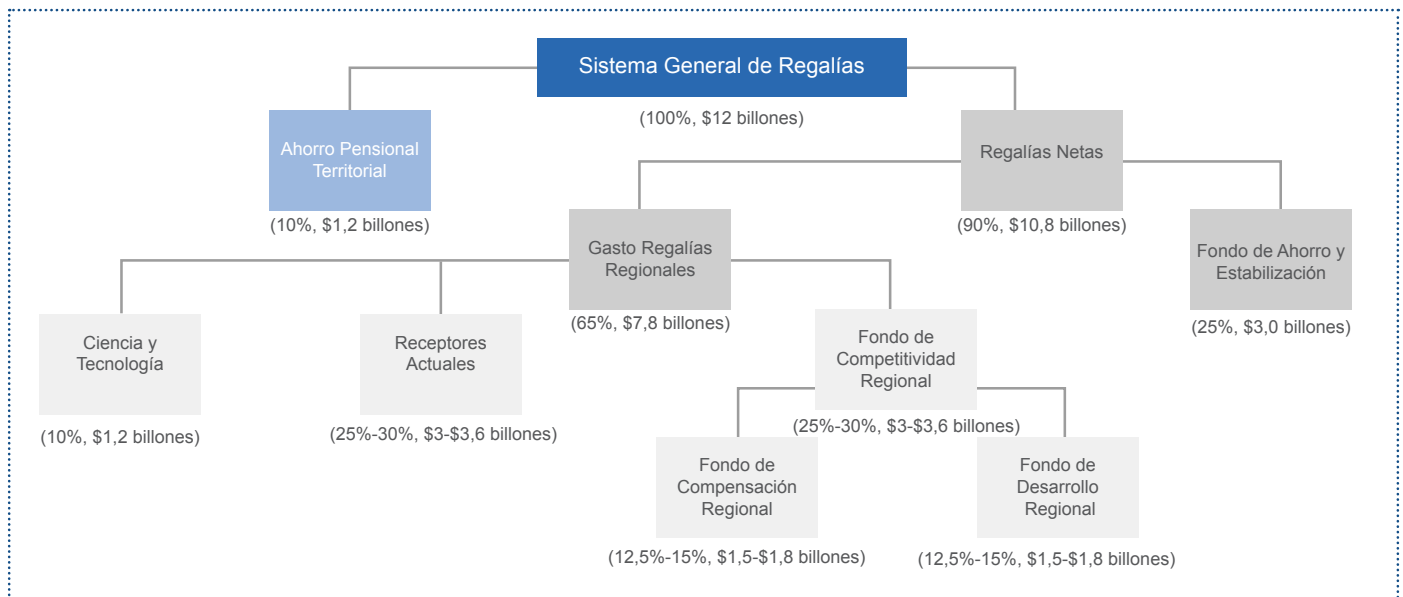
Sistema General de Regalías
(100%, $12 billones)

Ahorro Pensional Territorial
(10%, $1,2 billones)

Regalías Netas
(90%, $10,8 billones)

Gasto Regalías Regionales
(65%, $7,8 billones)

Fondo de Ahorro y Estabilización
(25%, $3,0 billones)

Ciencia y Tecnología
(10%, $1,2 billones)

Receptores Actuales
(25%-30%, $3-$3,6 billones)

Fondo de Competitividad Regional
(25%-30%, $3-$3,6 billones)

Fondo de Compensación Regional
(12,5%-15%, $1,5-$1,8 billones)

Fondo de Desarrollo Regional
(12,5%-15%, $1,5-$1,8 billones)